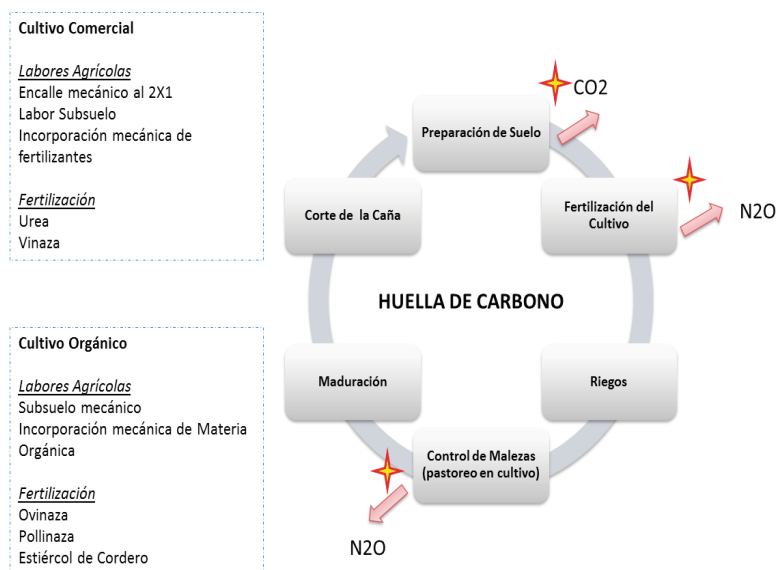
Cultivo Comercial

Labores Agrícolas
Encalle mecánico al 2X1
Labor Subsuelo
Incorporación mecánica de fertilizantes

Fertilización
Urea
Vinaza

Cultivo Orgánico

Labores Agrícolas
Subsuelo mecánico
Incorporación mecánica de Materia Orgánica

Fertilización
Ovinaza
Pollinaza
Estiércol de Cordero

CO2

Preparación de Suelo

Fertilización del Cultivo

N2O

Corte de la Caña

HUELLA DE CARBONO

Maduración

Riegos

Control de Malezas (pastoreo en cultivo)

N2O